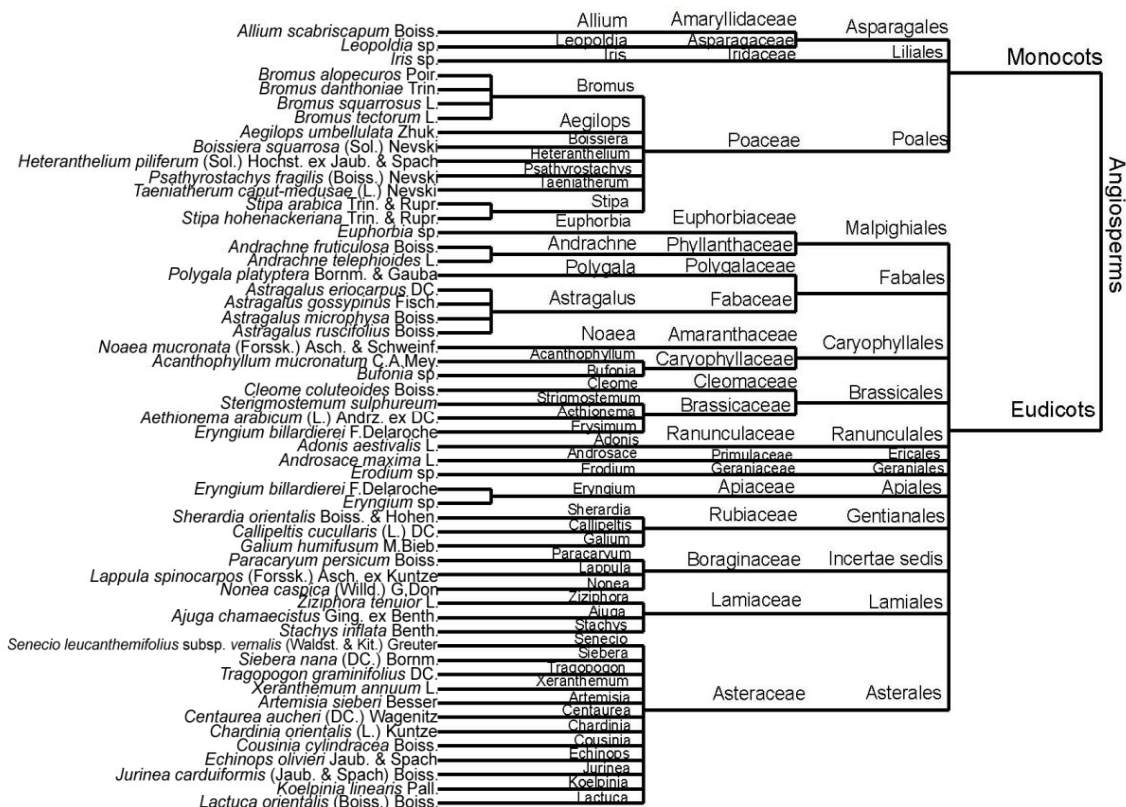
Allium scabriscapum Boiss.
Leopoldia sp.
Iris sp.
Bromus alopecuros Poir.
Bromus danthoniae Trin.
Bromus squarrosus L.
Bromus tectorum L.
Aegilops umbellulata Zhuk.
Boissiera squarrosa (Sol.) Nevski
Heteranthelium piliferum (Sol.) Hochst. ex Jaub. & Spach
Psathyrostachys fragilis (Boiss.) Nevski
Taeniatherum caput-medusae (L.) Nevski
Stipa arabica Trin. & Rupr.
Stipa hohenackeriana Trin. & Rupr.
Euphorbia sp.
Andrachne fruticulosa Boiss.
Andrachne telephioides L.
Polygala platyptera Bornm. & Gauba
Astragalus eriocarpus DC.
Astragalus gossypinus Fisch.
Astragalus microphysa Boiss.
Astragalus ruscifolius Boiss.
Noaea mucronata (Forssk.) Asch. & Schweinf.
Acanthophyllum mucronatum C.A.Mey.
Bufonia sp.
Cleome coluteoides Boiss.
Sterigmostemum sulphureum
Aethionema arabicum (L.) Andrz. ex DC.
Eryngium billardierei F.Delaroche
Adonis aestivalis L.
Androsace maxima L.
Erodium sp.
Eryngium billardierei F.Delaroche
Eryngium sp.
Sherardia orientalis Boiss. & Hohen.
Callipeltis cucullaris (L.) DC.
Galium humifusum M.Bieb.
Paracaryum persicum Boiss.
Lappula spinocarpos (Forssk.) Asch. ex Kuntze
Nonea caspica (Willd.) G.Don
Ziziphora tenuior L.
Ajuga chamaecistus Ging. ex Benth.
Stachys inflata Benth.
Senecio leucanthemifolius subsp. vernalis (Waldst. & Kit.) Greuter
Siebera nana (DC.) Bornm.
Tragopogon graminifolius DC.
Xeranthemum annuum L.
Artemisia sieberi Besser
Centaurea aucheri (DC.) Wagenitz
Chardinia orientalis (L.) Kuntze
Cousinia cylindracea Boiss.
Echinops olivieri Jaub. & Spach
Jurinea carduiformis (Jaub. & Spach) Boiss.
Koelpinia linearis Pall.
Lactuca orientalis (Boiss.) Boiss.

Allium
Leopoldia
Iris
Bromus
Aegilops
Boissiera
Heteranthelium
Psathyrostachys
Taeniatherum
Stipa
Euphorbia
Andrachne
Polygala
Astragalus
Noaea
Acanthophyllum
Bufonia
Cleome
Strigmostemum
Aethionema
Erysimum
Adonis
Androsace
Erodium
Eryngium
Sherardia
Callipeltis
Galium
Paracaryum
Lappula
Nonea
Ziziphora
Ajuga
Stachys
Senecio
Siebera
Tragopogon
Xeranthemum
Artemisia
Centaurea
Chardinia
Cousinia
Echinops
Jurinea
Koelpinia
Lactuca

Amaryllidaceae
Asparagaceae
Iridaceae
Poaceae
Euphorbiaceae
Phyllanthaceae
Polygalaceae
Fabaceae
Amaranthaceae
Caryophyllaceae
Cleomaceae
Brassicaceae
Ranunculaceae
Primulaceae
Geraniaceae
Apiaceae
Rubiaceae
Boraginaceae
Lamiaceae
Asteraceae

Asparagales
Liliales
Poales
Malpighiales
Fabales
Caryophyllales
Brassicales
Ranunculales
Ericales
Geraniales
Apiales
Gentianales
Incertae sedis
Lamiales
Asterales

Monocots
Eudicots
Angiosperms